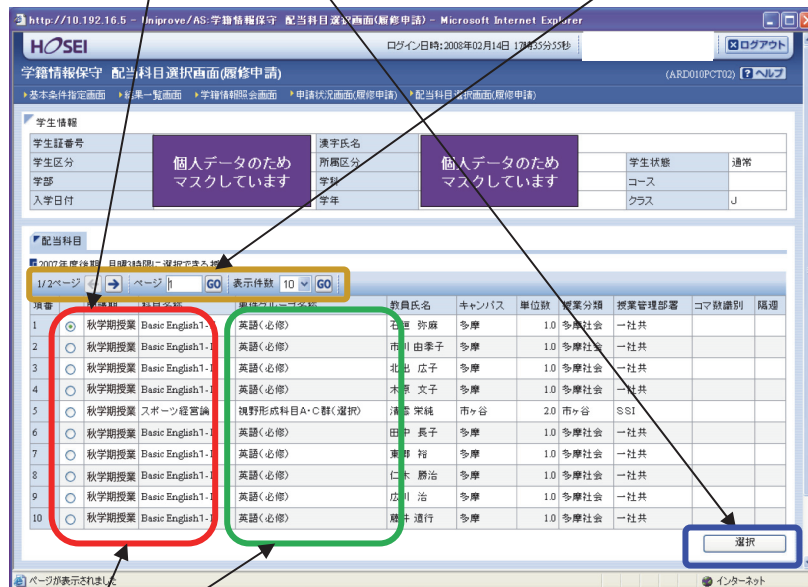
http://10.192.16.5 - Uniprove/AS:学籍情報保守 配当科目選択画面(履修申請) - Microsoft Internet Explorer

HOSEI

ログイン日時:2008年02月14日 17時35分55秒

ログアウト

学籍情報保守 配当科目選択画面(履修申請)

(ARD010PCT02) ヘルプ

基本条件指定画面 ▸結果一覧画面 ▸学籍情報照会画面 ▸申請状況画面(履修申請) ▸配当科目選択画面(履修申請)

学生情報

| 学生証番号 | | 漢字氏名 | | | |
|---|---|---|---|---|---|
| 学生区分 | 個人データのため マスクしています | 所属区分 | 個人データのため マスクしています | 学生状態 | 通常 |
| 学部 | | 学科 | | コース | |
| 入学日付 | | 学年 | | クラス | J |

配当科目

2007年度後期 月曜3時限に選択できる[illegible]

1/2ページ ページ 1 GO 表示件数 10 GO

| 項番 | | 学期 | 科目名称 | 要件グループ名称 | 教員氏名 | キャンパス | 単位数 | 授業分類 | 授業管理部署 | コマ数識別 | 隔週 |
|---|---|---|---|---|---|---|---|---|---|---|---|
| 1 | ◉ | 秋学期授業 | Basic English1-I | 英語(必修) | 石垣 弥麻 | 多摩 | 1.0 | 多摩社会 | 一社共 | | |
| 2 | ○ | 秋学期授業 | Basic English1-I | 英語(必修) | 市川 由季子 | 多摩 | 1.0 | 多摩社会 | 一社共 | | |
| 3 | ○ | 秋学期授業 | Basic English1-I | 英語(必修) | 北出 広子 | 多摩 | 1.0 | 多摩社会 | 一社共 | | |
| 4 | ○ | 秋学期授業 | Basic English1-I | 英語(必修) | 木原 文子 | 多摩 | 1.0 | 多摩社会 | 一社共 | | |
| 5 | ○ | 秋学期授業 | スポーツ経営論 | 視野形成科目A・C群(選択) | 清水 栄純 | 市ヶ谷 | 2.0 | 市ヶ谷 | SSI | | |
| 6 | ○ | 秋学期授業 | Basic English1-I | 英語(必修) | 田中 長子 | 多摩 | 1.0 | 多摩社会 | 一社共 | | |
| 7 | ○ | 秋学期授業 | Basic English1-I | 英語(必修) | 東郷 裕 | 多摩 | 1.0 | 多摩社会 | 一社共 | | |
| 8 | ○ | 秋学期授業 | Basic English1-I | 英語(必修) | 仁木 勝治 | 多摩 | 1.0 | 多摩社会 | 一社共 | | |
| 9 | ○ | 秋学期授業 | Basic English1-I | 英語(必修) | 広川 治 | 多摩 | 1.0 | 多摩社会 | 一社共 | | |
| 10 | ○ | 秋学期授業 | Basic English1-I | 英語(必修) | 藤井 道行 | 多摩 | 1.0 | 多摩社会 | 一社共 | | |

選択

ページが表示されました

インターネット